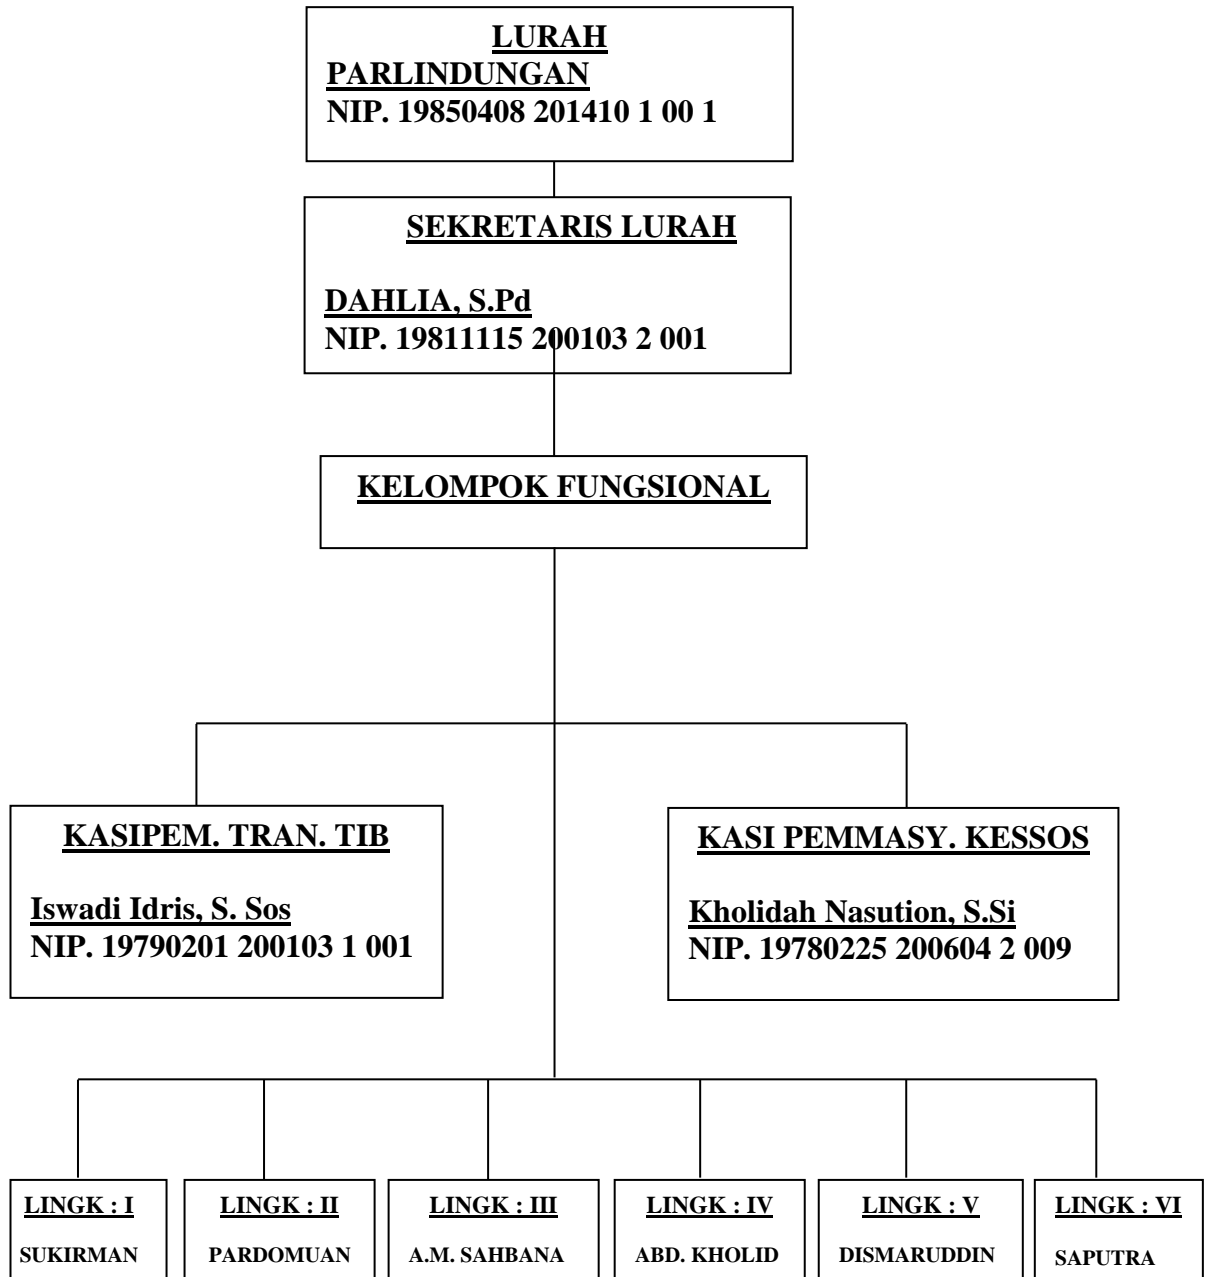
LURAH
PARLINDUNGAN
NIP. 19850408 201410 1 00 1

SEKRETARIS LURAH

DAHLIA, S.Pd
NIP. 19811115 200103 2 001

KELOMPOK FUNGSIONAL

KASIPEM. TRAN. TIB

Iswadi Idris, S. Sos
NIP. 19790201 200103 1 001

KASI PEMMASY. KESSOS

Kholidah Nasution, S.Si
NIP. 19780225 200604 2 009

LINGK : I
SUKIRMAN

LINGK : II
PARDOMUAN

LINGK : III
A.M. SAHBANA

LINGK : IV
ABD. KHOLID

LINGK : V
DISMARUDDIN

LINGK : VI
SAPUTRA